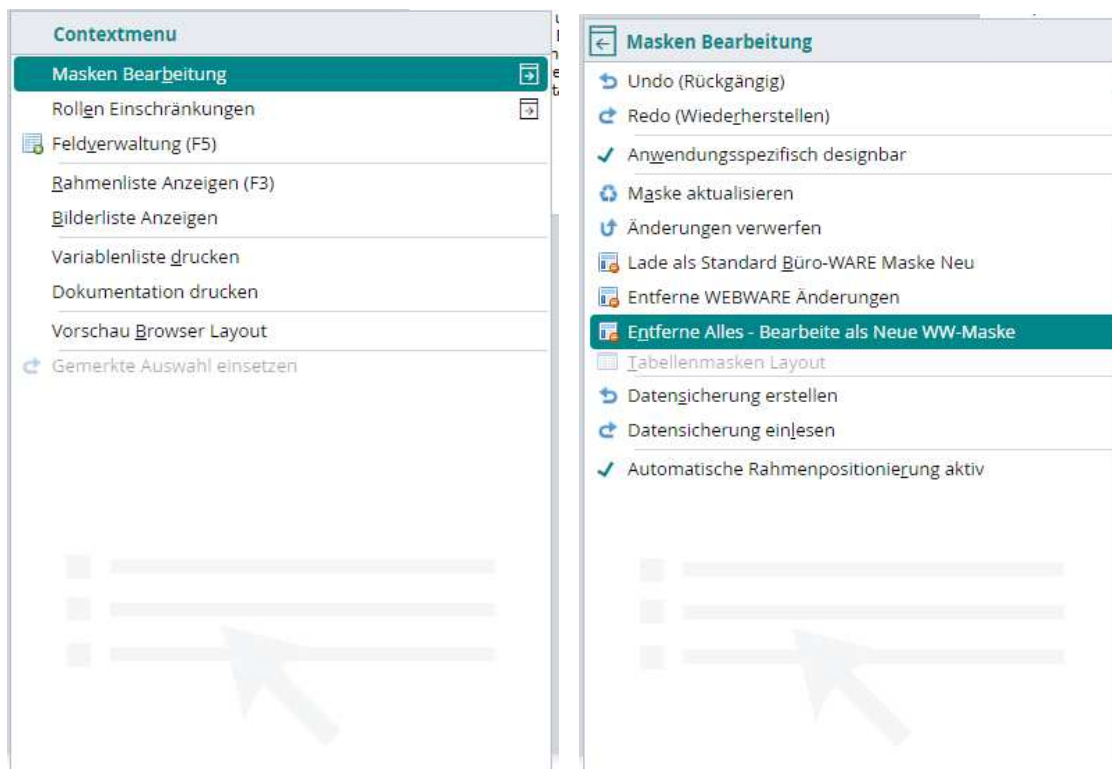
Contextmenu

Masken Bearbeitung

Rollen Einschränkungen

Feldverwaltung (F5)

Rahmenliste Anzeigen (F3)

Bilderliste Anzeigen

Variablenliste drucken

Dokumentation drucken

Vorschau Browser Layout

Gemerkte Auswahl einsetzen

Masken Bearbeitung

Undo (Rückgängig)

Redo (Wiederherstellen)

Anwendungsspezifisch designbar

Maske aktualisieren

Änderungen verwerfen

Lade als Standard Büro-WARE Maske Neu

Entferne WEBWARE Änderungen

Entferne Alles - Bearbeite als Neue WW-Maske

Tabellenmasken Layout

Datensicherung erstellen

Datensicherung einlesen

Automatische Rahmenpositionierung aktiv